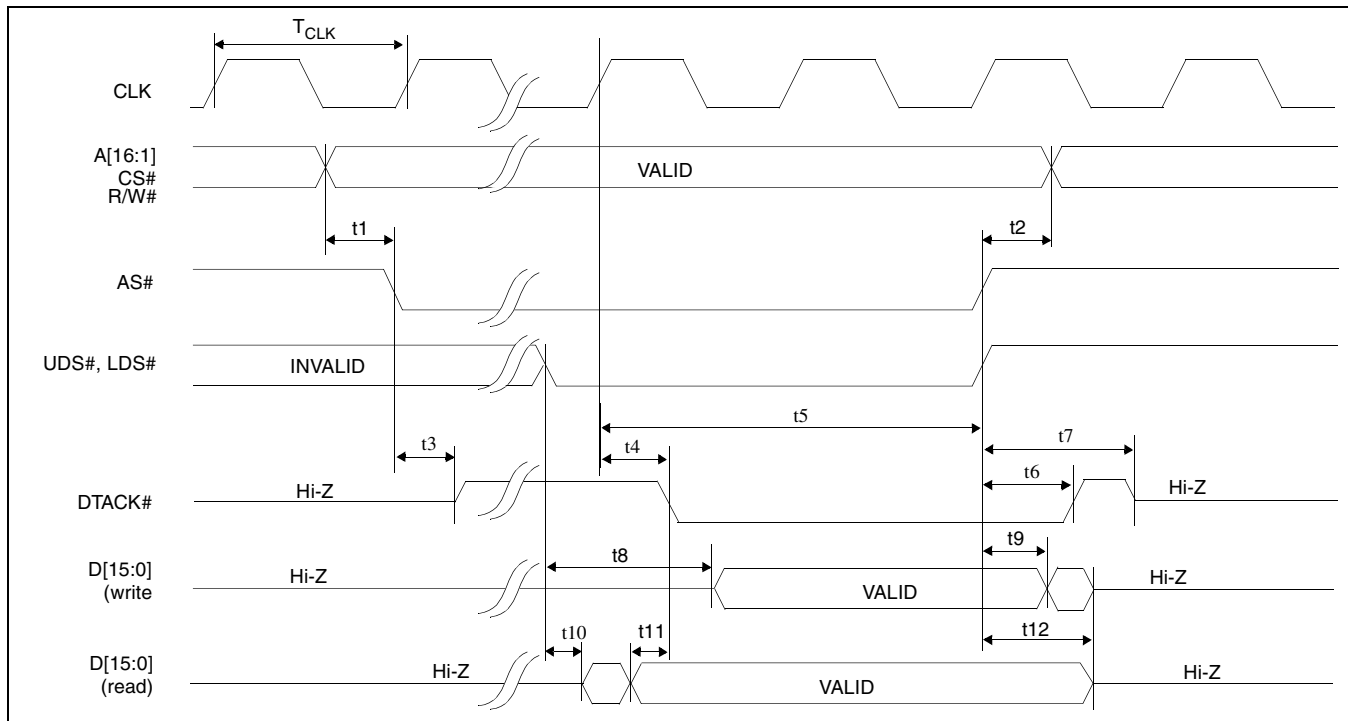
$T_{CLK}$

CLK

A[16:1]
CS#
R/W#

VALID

t1

t2

AS#

UDS#, LDS#

INVALID

t5

t3

t4

t7

t6

DTACK#

Hi-Z

Hi-Z

t8

t9

D[15:0]
(write

Hi-Z

VALID

Hi-Z

t10

t11

t12

D[15:0]
(read)

Hi-Z

VALID

Hi-Z